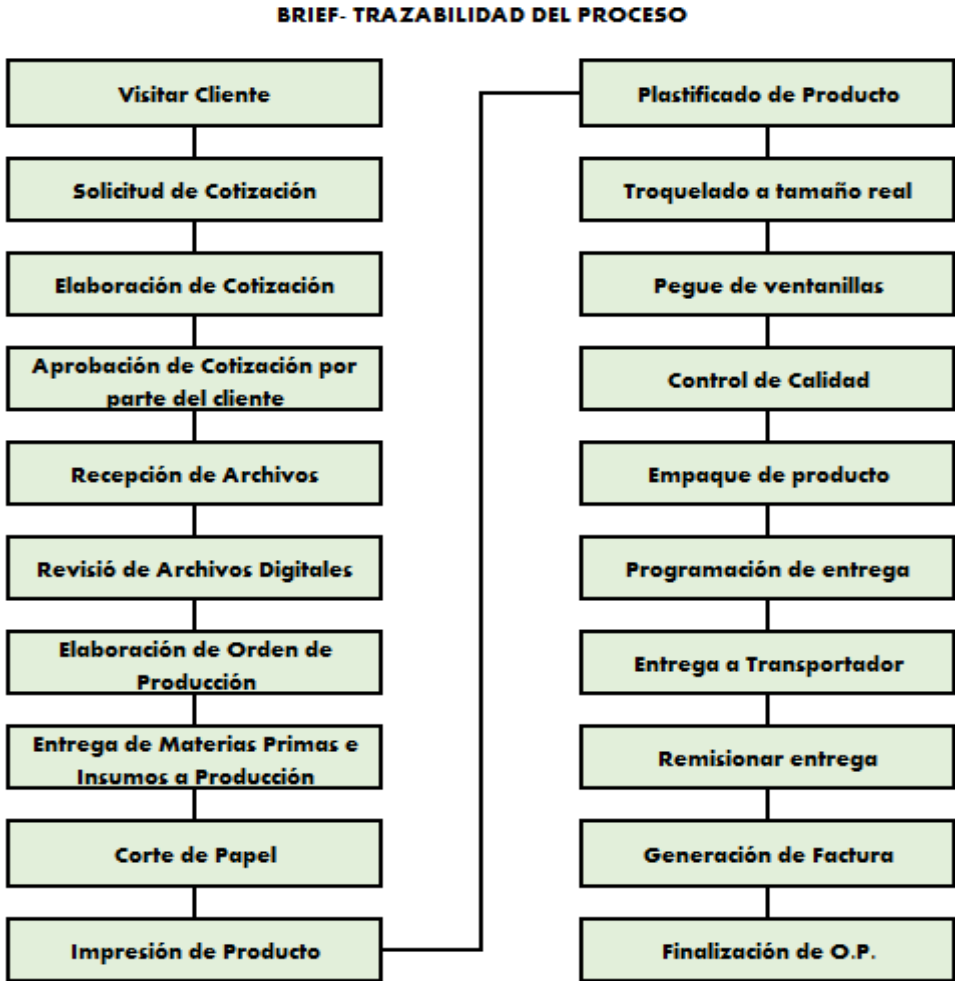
BRIEF- TRAZABILIDAD DEL PROCESO

Visitar Cliente

Solicitud de Cotización

Elaboración de Cotización

Aprobación de Cotización por parte del cliente

Recepción de Archivos

Revisió de Archivos Digitales

Elaboración de Orden de Producción

Entrega de Materias Primas e Insumos a Producción

Corte de Papel

Impresión de Producto

Plastificado de Producto

Troquelado a tamaño real

Pegue de ventanillas

Control de Calidad

Empaque de producto

Programación de entrega

Entrega a Transportador

Remisionar entrega

Generación de Factura

Finalización de O.P.